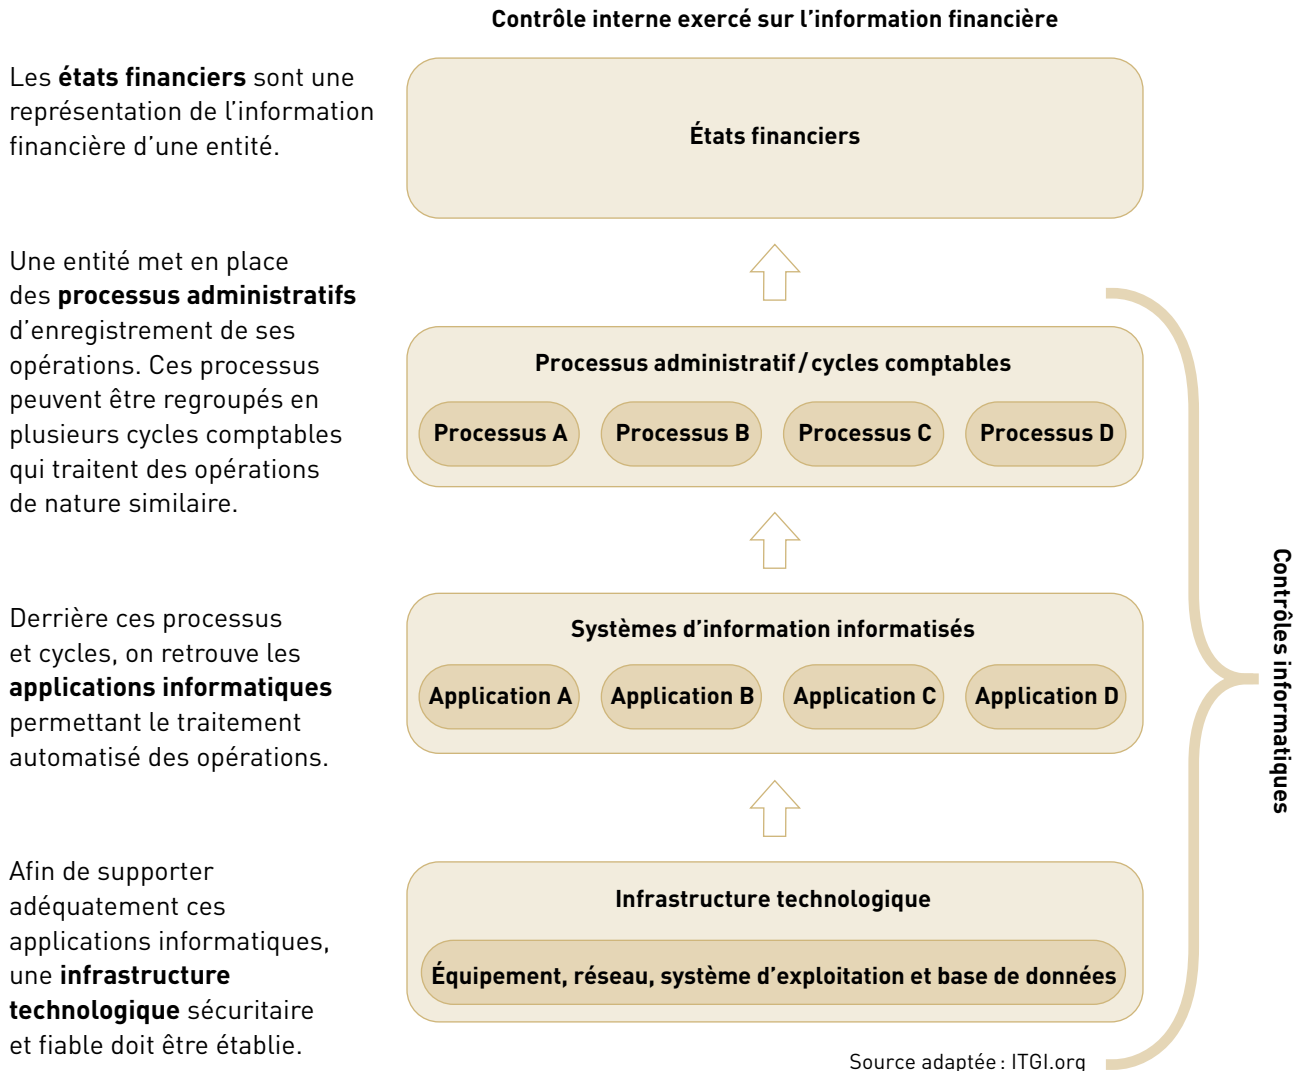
Contrôle interne exercé sur l'information financière

Les **états financiers** sont une représentation de l'information financière d'une entité.

États financiers

Une entité met en place des **processus administratifs** d'enregistrement de ses opérations. Ces processus peuvent être regroupés en plusieurs cycles comptables qui traitent des opérations de nature similaire.

Processus administratif / cycles comptables

Processus A | Processus B | Processus C | Processus D

Derrière ces processus et cycles, on retrouve les **applications informatiques** permettant le traitement automatisé des opérations.

Systèmes d'information informatisés

Application A | Application B | Application C | Application D

Afin de supporter adéquatement ces applications informatiques, une **infrastructure technologique** sécuritaire et fiable doit être établie.

Infrastructure technologique

Équipement, réseau, système d'exploitation et base de données

Contrôles informatiques

Source adaptée : ITGI.org